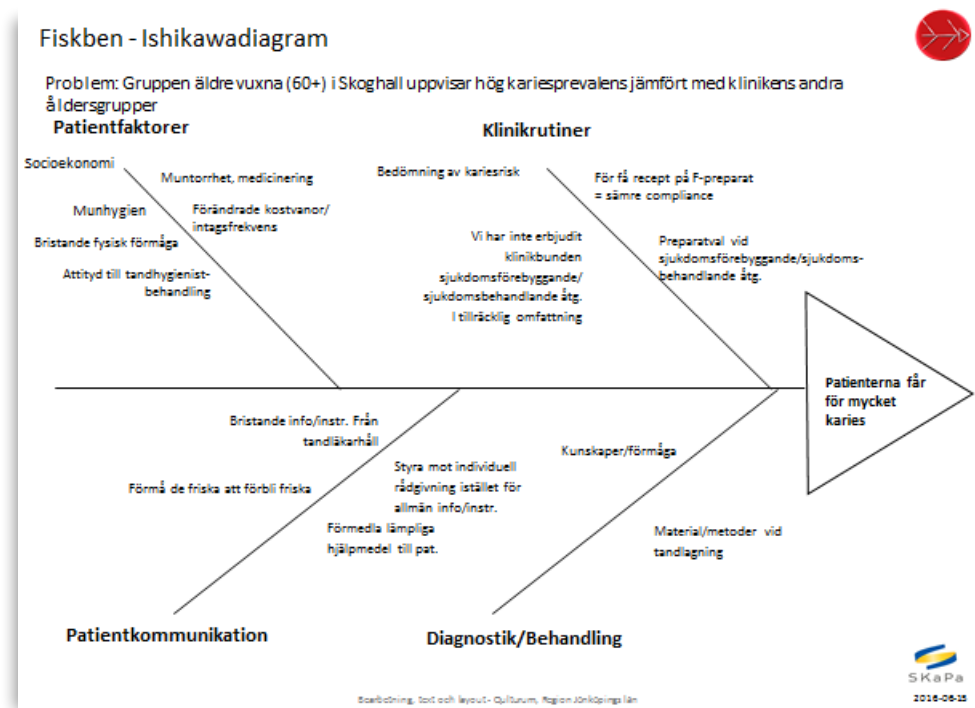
Fiskben - Ishikawadiagram

Problem: Gruppen äldre vuxna (60+) i Skoghall uppvisar hög kariesprevalens jämfört med klinikens andra åldersgrupper

Patientfaktorer

Socioekonomi

Muntorrhet, medicinering

Munhygien

Förändrade kostvanor/ intagsfrekvens

Bristande fysisk förmåga

Attityd till tandhygienist-behandling

Klinikrutiner

Bedömning av kariesrisk

För få recept på F-preparat = sämre compliance

Vi har inte erbjudit klinikbunden sjukdomsförebyggande/ sjukdomsbehandlande åtg. I tillräcklig omfattning

Preparatval vid sjukdomsförebyggande/sjukdoms-behandlande åtg.

Patienterna får för mycket karies

Bristande info/instr. Från tandläkarhåll

Styra mot individuell rådgivning istället för allmän info/instr.

Förmå de friska att förbli friska

Förmedla lämpliga hjälpmedel till pat.

Kunskaper/förmåga

Material/metoder vid tandlagning

Patientkommunikation

Diagnostik/Behandling

SKaPa

Bearbetning, text och layout - Qulturum, Region Jönköpings län

2016-06-15